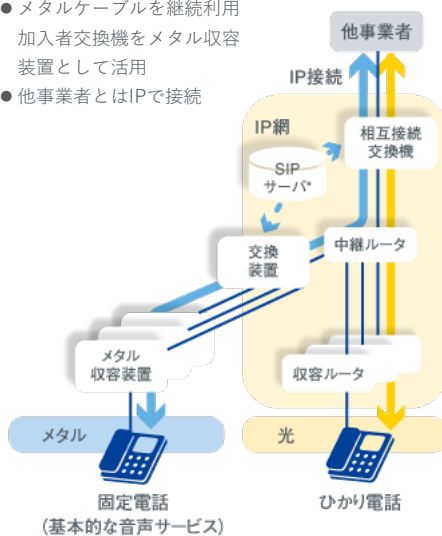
● メタルケーブルを継続利用 加入者交換機をメタル収容装置として活用
● 他事業者とはIPで接続

他事業者

IP接続

IP網

相互接続交換機

SIP サーバ*

交換装置

中継ルータ

メタル収容装置

収容ルータ

メタル

光

固定電話
(基本的な音声サービス)

ひかり電話